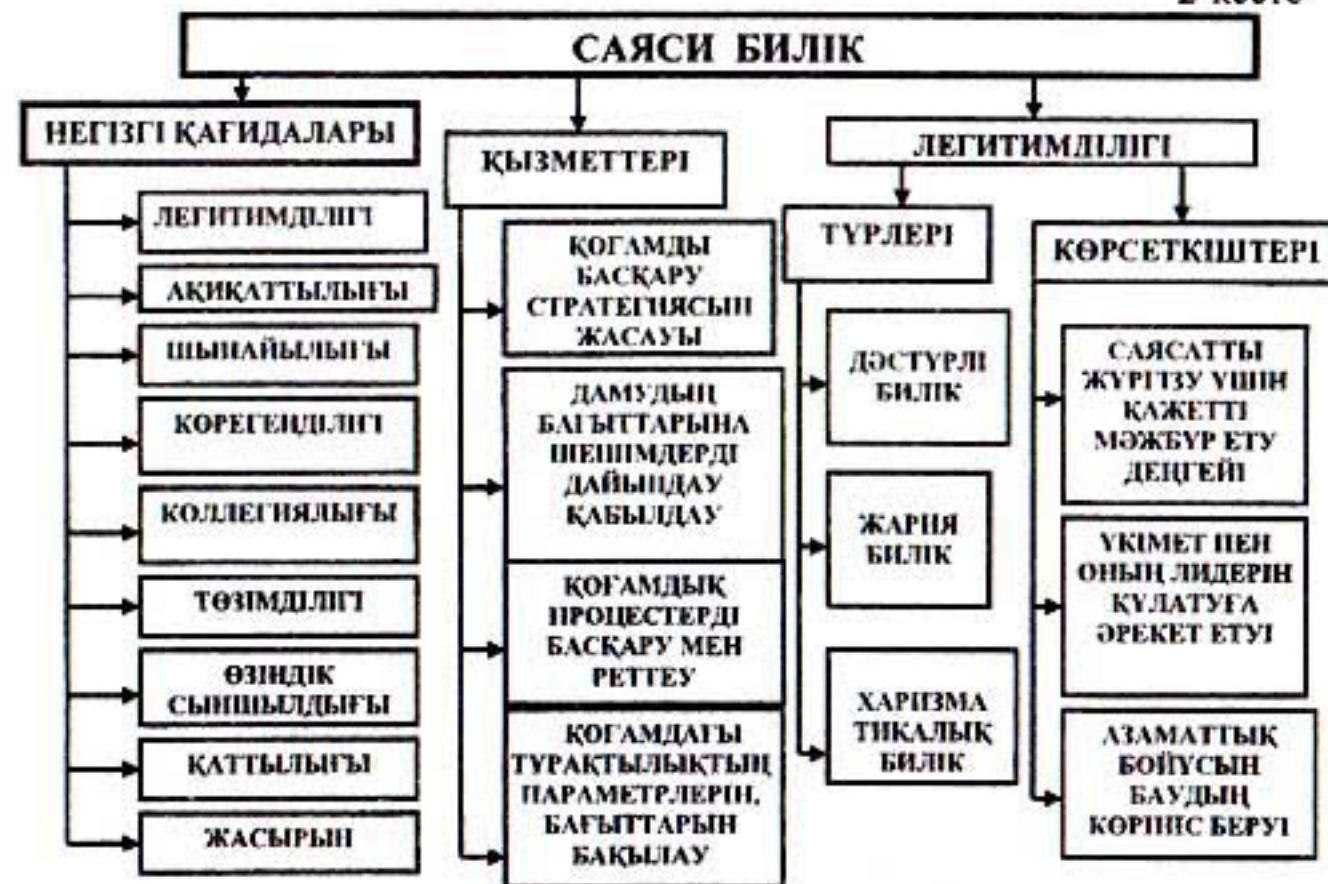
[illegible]

САЯСИ БИЛІК

НЕГІЗГІ ҚАҒИДАЛАРЫ

ЛЕГИТИМДІЛІГІ

АҚИҚАТТЫЛЫҒЫ

ШЫНАЙЫЛЫҒЫ

КӨРЕГЕНДІЛІГІ

КОЛЛЕГИЯЛЫҒЫ

ТӨЗІМДІЛІГІ

ӨЗІНДІК СЫНШЫЛДЫҒЫ

ҚАТТЫЛЫҒЫ

ЖАСЫРЫН

ҚЫЗМЕТТЕРІ

ҚОҒАМДЫ БАСҚАРУ СТРАТЕГИЯСЫН ЖАСАУЫ

ДАМУДЫҢ БАҒЫТТАРЫНА ШЕШІМДЕРДІ ДАЙЫНДАУ ҚАБЫЛДАУ

ҚОҒАМДЫҚ ПРОЦЕСТЕРДІ БАСҚАРУ МЕН РЕТТЕУ

ҚОҒАМДАҒЫ ТҰРАҚТЫЛЫҚТЫҢ ПАРАМЕТРЛЕРІН, БАҒЫТТАРЫН БАҚЫЛАУ

ЛЕГИТИМДІЛІГІ

ТҮРЛЕРІ

ДӘСТҮРЛІ БИЛІК

ЖАРИЯ БИЛІК

ХАРИЗМАТИКАЛЫҚ БИЛІК

КӨРСЕТКІШТЕРІ

САЯСАТТЫ ЖҮРГІЗУ ҮШІН ҚАЖЕТТІ МӘЖБҮР ЕТУ ДЕҢГЕЙІ

ҮКІМЕТ ПЕН ОНЫҢ ЛИДЕРІН ҚҰЛАТУҒА ӘРЕКЕТ ЕТУІ

АЗАМАТТЫҚ БОЙҰСЫН БАУДЫҢ КӨРІНІС БЕРУІ